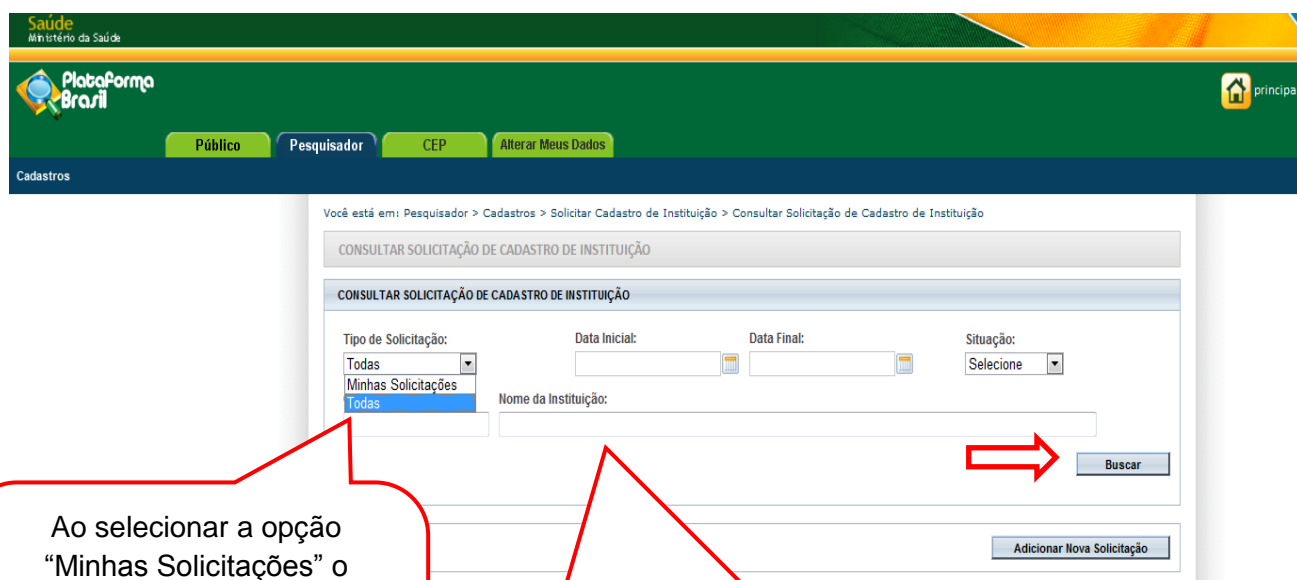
Saúde
Ministério da Saúde

Plataforma Brasil

principa

Público | Pesquisador | CEP | Alterar Meus Dados

Cadastros

Você está em: Pesquisador > Cadastros > Solicitar Cadastro de Instituição > Consultar Solicitação de Cadastro de Instituição

CONSULTAR SOLICITAÇÃO DE CADASTRO DE INSTITUIÇÃO

CONSULTAR SOLICITAÇÃO DE CADASTRO DE INSTITUIÇÃO

Tipo de Solicitação:
Todas
Minhas Solicitações
Todas

Data Inicial:

Data Final:

Situação:
Selecione

Nome da Instituição:

Buscar

Adicionar Nova Solicitação

Ao selecionar a opção "Minhas Solicitações" o